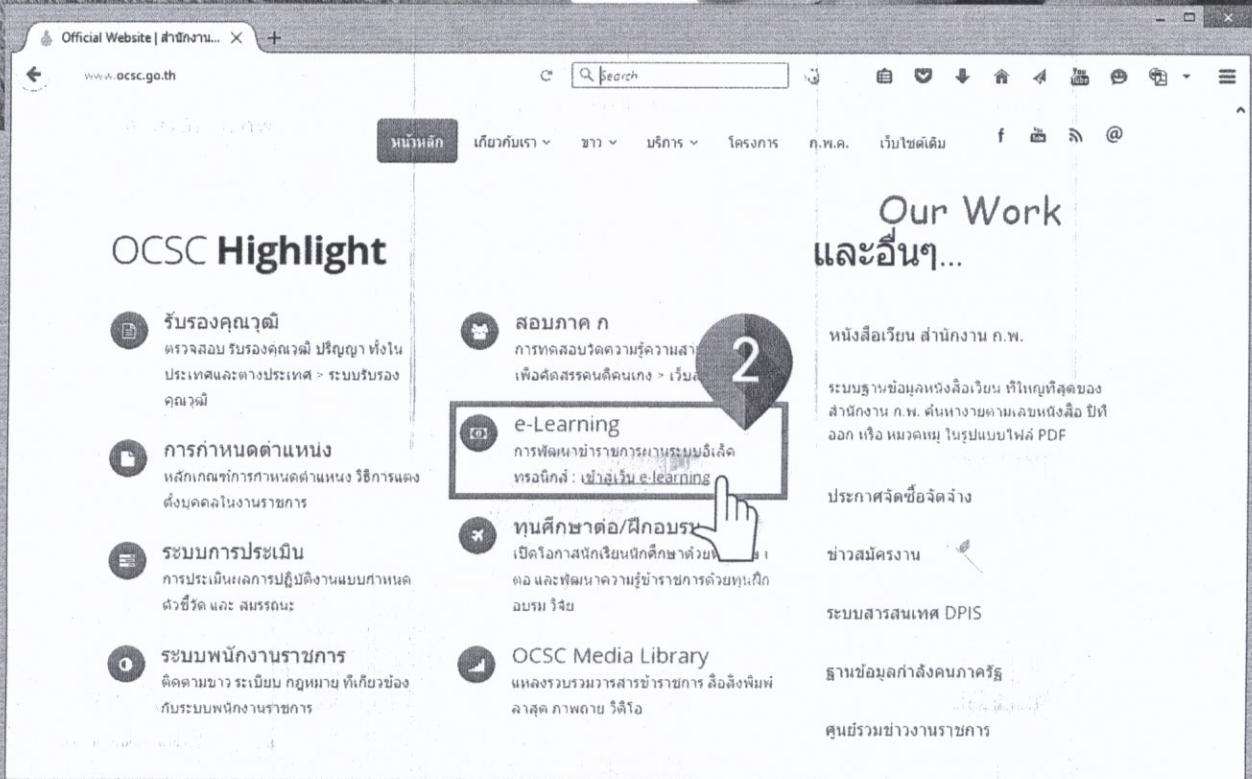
Official Website | สำนักงาน... ×

www.ocsc.go.th

Search

หน้าหลัก เกี่ยวกับเรา ข่าว บริการ โครงการ ก.พ.ค. เว็บไซต์เดิม

OCSC Highlight

รับรองคุณวุฒิ
ตรวจสอบ รับรองคุณวุฒิ ปริญญา ทั้งในประเทศและต่างประเทศ > ระบบรับรองคุณวุฒิ

การกำหนดตำแหน่ง
หลักเกณฑ์การกำหนดตำแหน่ง วิธีการแต่งตั้งบุคคลในงานราชการ

ระบบการประเมิน
การประเมินผลการปฏิบัติงานแบบกำหนดตัวชี้วัด และ สมรรถนะ

ระบบพนักงานราชการ
ติดตามข่าว ระเบียบ กฎหมาย ที่เกี่ยวข้องกับระบบพนักงานราชการ

สอบภาค ก
การทดสอบวัดความรู้ความสา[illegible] เพื่อคัดสรรคนดีคนเก่ง > เว็บ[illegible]

2

e-Learning
การพัฒนาข้าราชการผ่านระบบอิเล็คทรอนิกส์ : เข้าสู่เว็บ e-learning

ทุนศึกษาต่อ/ฝึกอบรม
เปิดโอกาสนักเรียนนักศึกษาด้วย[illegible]ต่อ และพัฒนาความรู้ข้าราชการด้วยทุนฝึกอบรม วิจัย

OCSC Media Library
แหล่งรวบรวมวารสารข้าราชการ สื่อสิ่งพิมพ์ล่าสุด ภาพถ่าย วิดีโอ

Our Work
และอื่นๆ...

หนังสือเวียน สำนักงาน ก.พ.

ระบบฐานข้อมูลหนังสือเวียน ที่ใหญ่ที่สุดของสำนักงาน ก.พ. ค้นหาง่ายตามเลขหนังสือ ปีที่ออก หรือ หมวดหมู่ ในรูปแบบไฟล์ PDF

ประกาศจัดซื้อจัดจ้าง

ข่าวสมัครงาน

ระบบสารสนเทศ DPIS

ฐานข้อมูลกำลังคนภาครัฐ

ศูนย์รวมข่าวงานราชการ